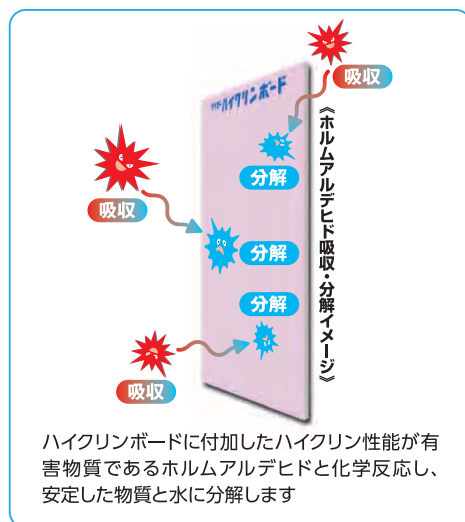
《ホルムアルデヒド吸収・分解イメージ》

ハイクリンボード

吸収

吸収

吸収

分解

分解

分解

ハイクリンボードに付加したハイクリン性能が有害物質であるホルムアルデヒドと化学反応し、安定した物質と水に分解します